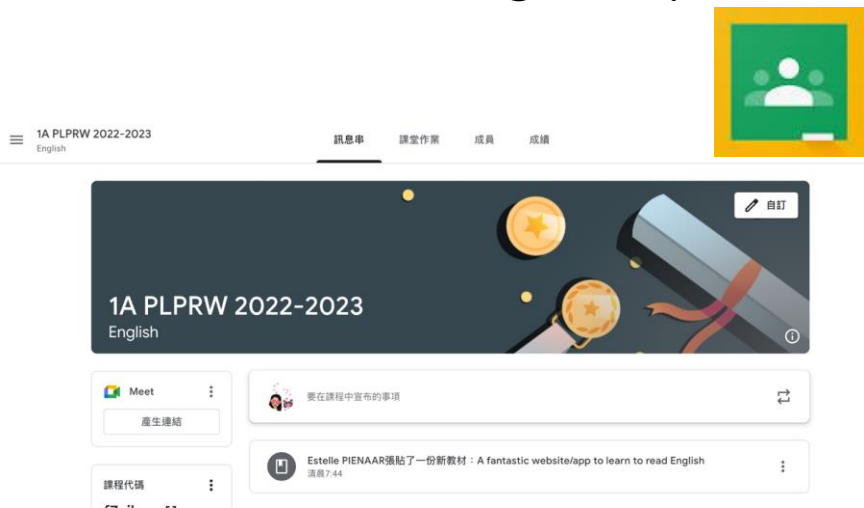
1A PLPRW 2022-2023
English

訊息串 課堂作業 成員 成績

自訂

1A PLPRW 2022-2023
English

Meet
產生連結

要在課程中宣布的事項

Estelle PIENAAR張貼了一份新教材：A fantastic website/app to learn to read English
凌晨7:44

課程代碼

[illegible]